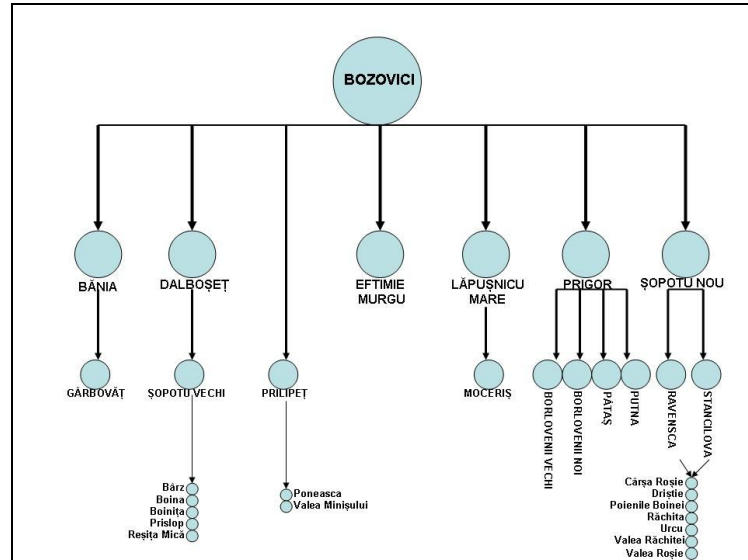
BOZOVICI

BĂNIA
DALBOȘEȚ
EFTIMIE MURGU
LĂPUȘNICU MARE
PRIGOR
ȘOPOTU NOU

GÂRBOVĂȚ
ȘOPOTU VECHI
PRILIPEȚ
MOCERIȘ
BORLOVENII VECHI
BORLOVENII NOI
PĂTAȘ
PUTNA
RAVENSCA
STANCILOVA

Bârz
Boina
Boinița
Prislop
Reșița Mică

Poneasca
Valea Minișului

Cârșa Roșie
Driștie
Poienile Boinei
Răchita
Urcu
Valea Răchitei
Valea Roșie